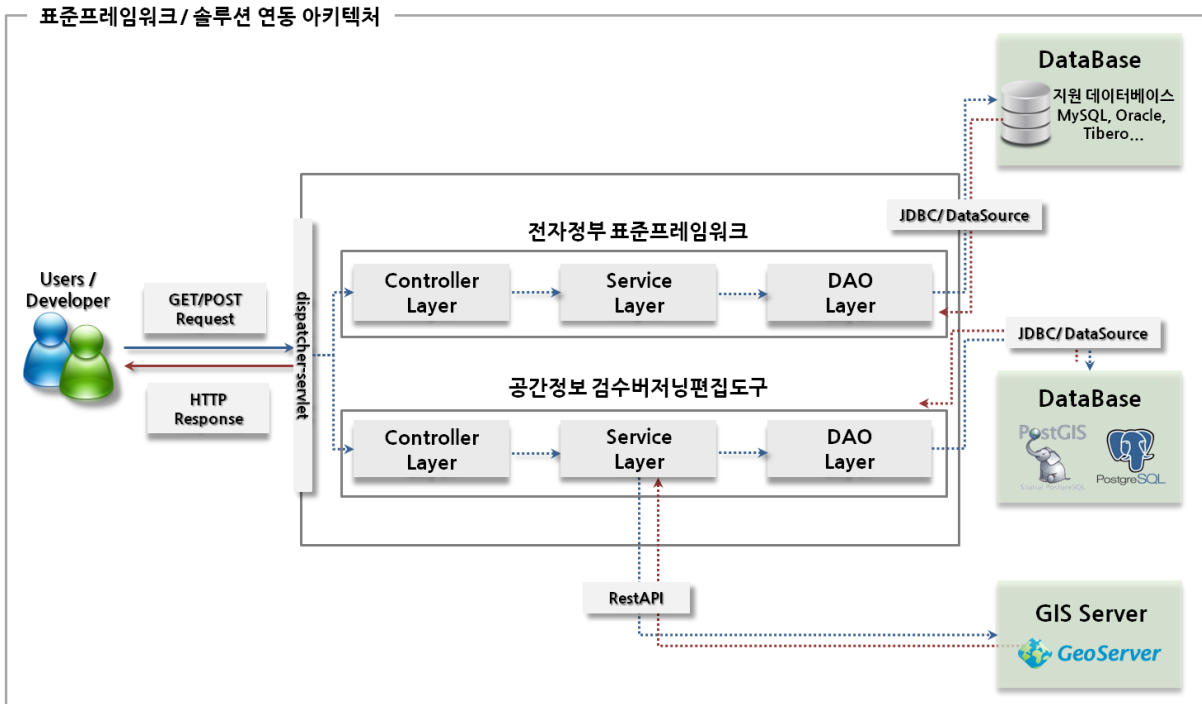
표준프레임워크 / 솔루션 연동 아키텍처

DataBase
지원 데이터베이스
MySQL, Oracle, Tibero...

JDBC/ DataSource

전자정부 표준프레임워크

Users / Developer

GET/POST Request

HTTP Response

dispatcher-servlet

Controller Layer

Service Layer

DAO Layer

JDBC/ DataSource

공간정보 검수버저닝편집도구

Controller Layer

Service Layer

DAO Layer

DataBase
PostGIS
PostgreSQL

RestAPI

GIS Server
GeoServer